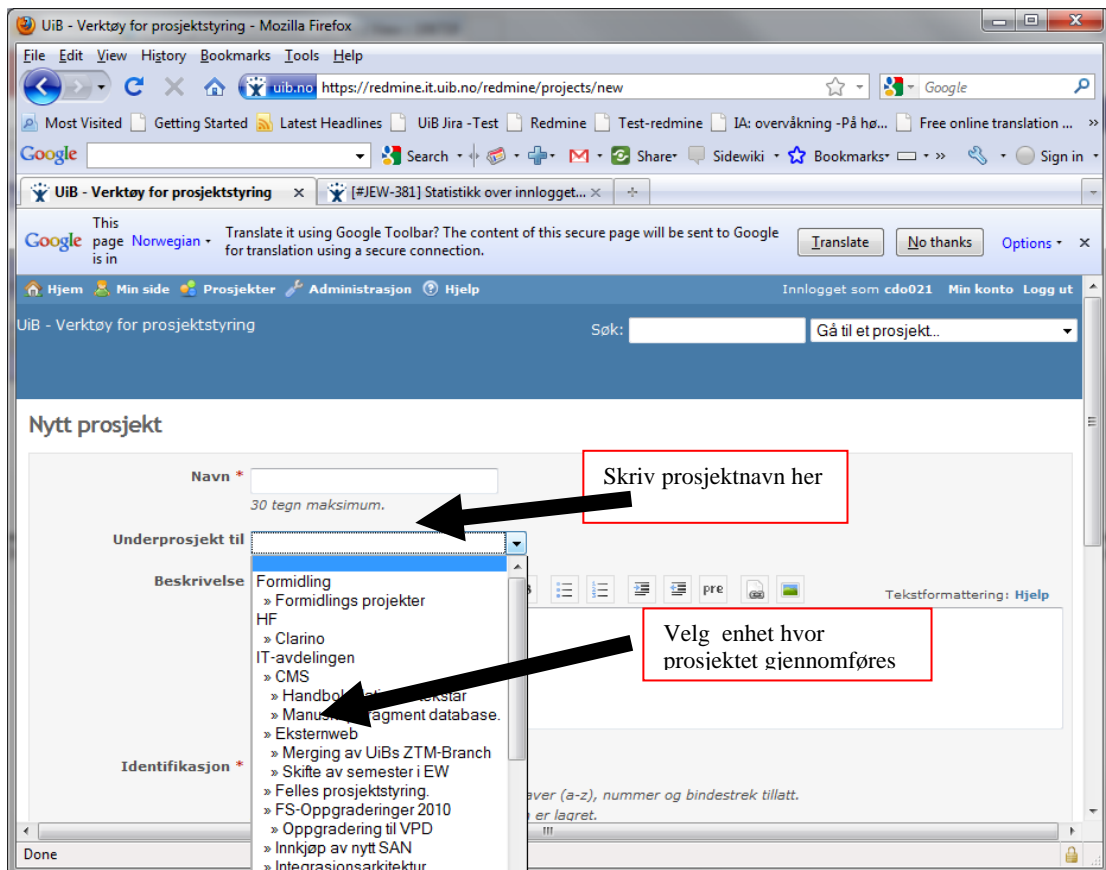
UiB - Verktøy for prosjektstyring - Mozilla Firefox

File Edit View History Bookmarks Tools Help

uib.no https://redmine.it.uib.no/redmine/projects/new

Google

Most Visited Getting Started Latest Headlines UiB Jira -Test Redmine Test-redmine IA: overvåkning -På hø... Free online translation ...

Google Search Share Sidewiki Bookmarks Sign in

UiB - Verktøy for prosjektstyring × [#JEW-381] Statistikk over innlogget... ×

Google This page is in Norwegian Translate it using Google Toolbar? The content of this secure page will be sent to Google for translation using a secure connection. Translate No thanks Options ×

Hjem Min side Prosjekter Administrasjon Hjelp Innlogget som cdo021 Min konto Logg ut

UiB - Verktøy for prosjektstyring Søk: Gå til et prosjekt...

Nytt prosjekt

Navn *
30 tegn maksimum.

Skriv prosjektnavn her

Underprosjekt til

Beskrivelse

Formidling
» Formidlings prosjekter
HF
» Clarino
IT-avdelingen
» CMS
» Handbok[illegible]
» Manus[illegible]ragment database.
» Eksternweb
» Merging av UiBs ZTM-Branch
» Skifte av semester i EW
» Felles prosjektstyring.
» FS-Oppgraderinger 2010
» Oppgradering til VPD
» Innkjøp av nytt SAN
» Integrasjonsarkitektur

pre Tekstformattering: Hjelp

Velg enhet hvor prosjektet gjennomføres

Identifikasjon *

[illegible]aver (a-z), nummer og bindestrek tillatt.
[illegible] er lagret.

Done